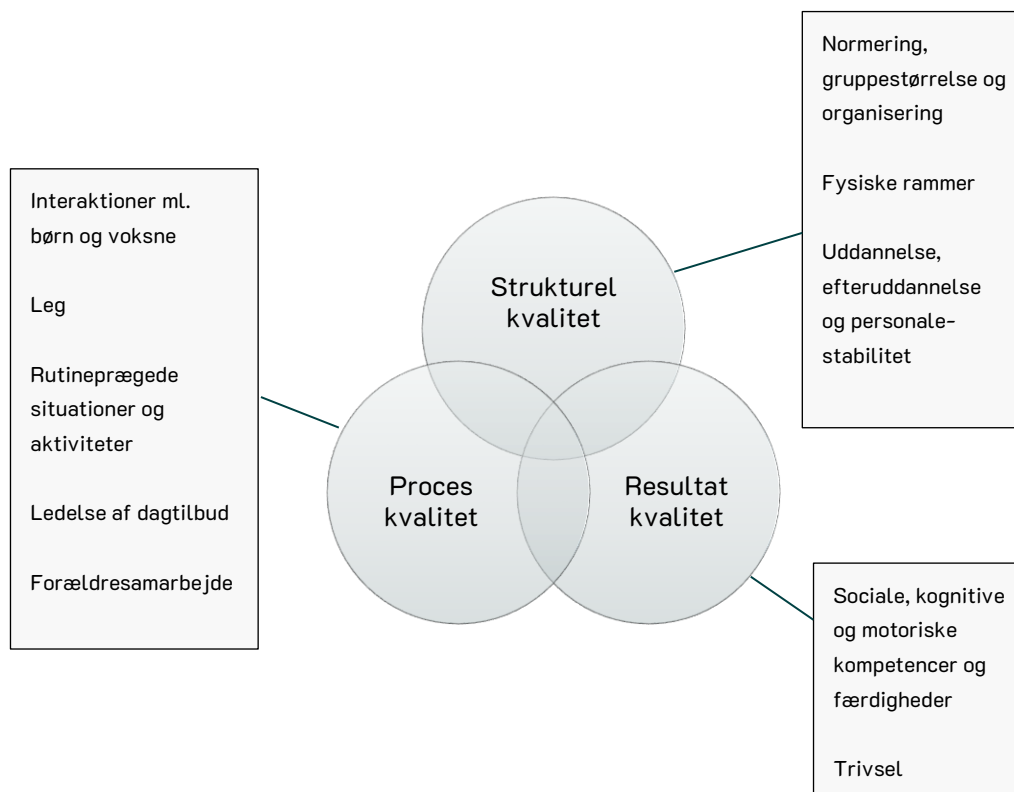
Normering, gruppestørrelse og organisering

Fysiske rammer

Uddannelse, efteruddannelse og personale-stabilitet

Interaktioner ml. børn og voksne

Leg

Rutineprægede situationer og aktiviteter

Ledelse af dagtilbud

Forældresamarbejde

Strukturel kvalitet

Proces kvalitet

Resultat kvalitet

Sociale, kognitive og motoriske kompetencer og færdigheder

Trivsel